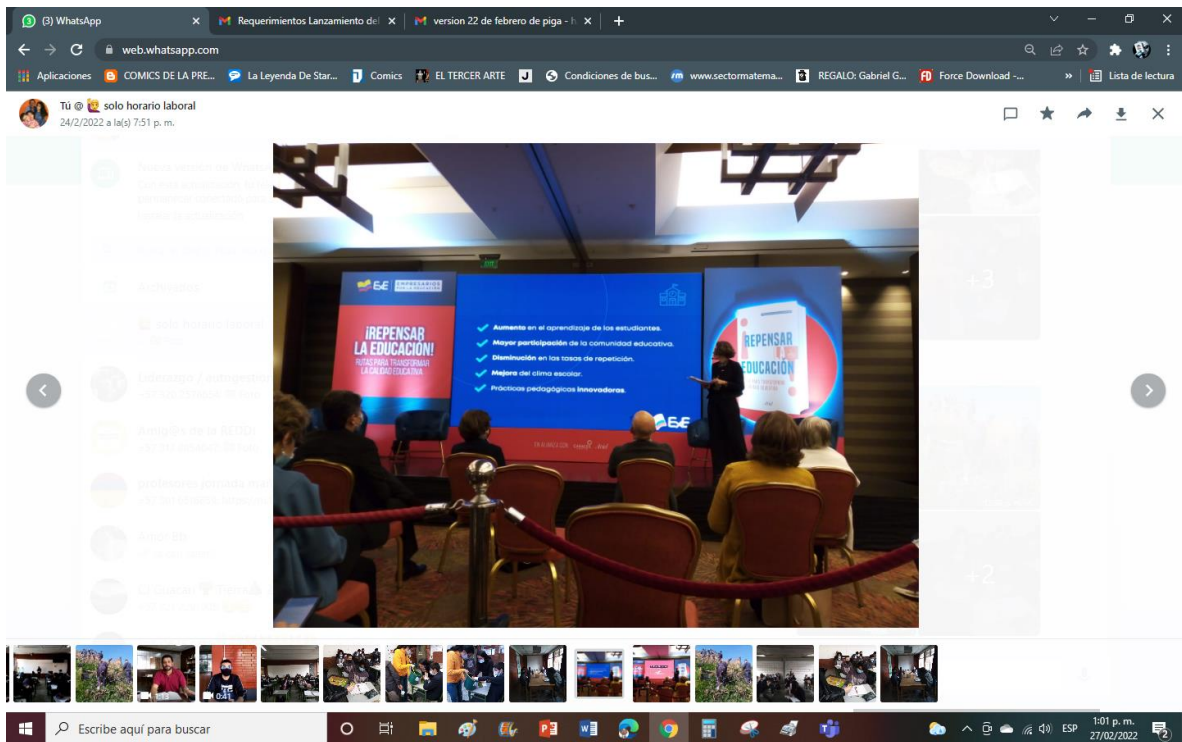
(3) WhatsApp
Requerimientos Lanzamiento del
version 22 de febrero de piga - 
web.whatsapp.com
Aplicaciones
COMICS DE LA PRE...
La Leyenda De Star...
Comics
EL TERCER ARTE
Condiciones de bus...
www.sectormatema...
REGALO: Gabriel G...
Force Download -...
Lista de lectura
Tú @ solo horario laboral
24/2/2022 a la(s) 7:51 p. m.

EXE EMPRESARIOS POR LA EDUCACIÓN
¡REPENSAR LA EDUCACIÓN!
RUTAS PARA TRANSFORMAR LA CALIDAD EDUCATIVA

Aumento en el aprendizaje de los estudiantes.
Mayor participación de la comunidad educativa.
Disminución en las tasas de repetición.
Mejora del clima escolar.
Prácticas pedagógicas innovadoras.

ExE

¡REPENSAR LA EDUCACIÓN!

+3
+2

Escribe aquí para buscar
ESP
1:01 p. m.
27/02/2022